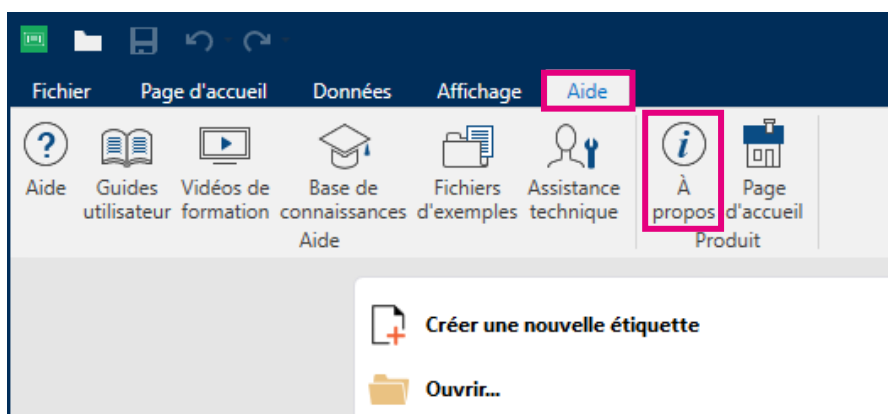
Fichier Page d'accueil Données Affichage Aide

Aide

Guides utilisateur

Vidéos de formation

Base de connaissances

Fichiers d'exemples

Assistance technique

Aide

À propos

Page d'accueil

Produit

Créer une nouvelle étiquette

Ouvrir...